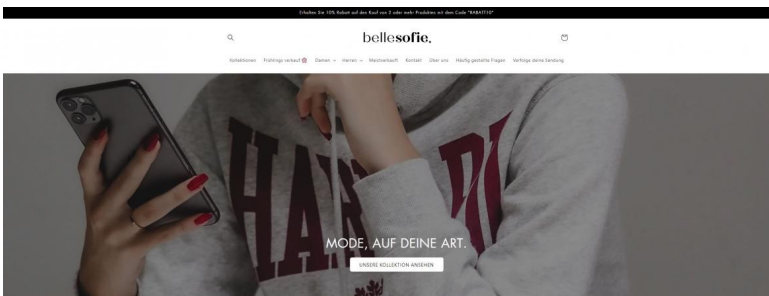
Erhalten Sie 10% Rabatt auf den Kauf von 3 oder mehr Produkten mit dem Code "RABATT10"

bellesofie.

Kollektionen Frühlings verkauf Damen Herren Meistverkauft Kontakt Über uns Häufig gestellte Fragen Verfolge deine Sendung

HAR

MODE, AUF DEINE ART.

UNSERE KOLLEKTION ANSEHEN